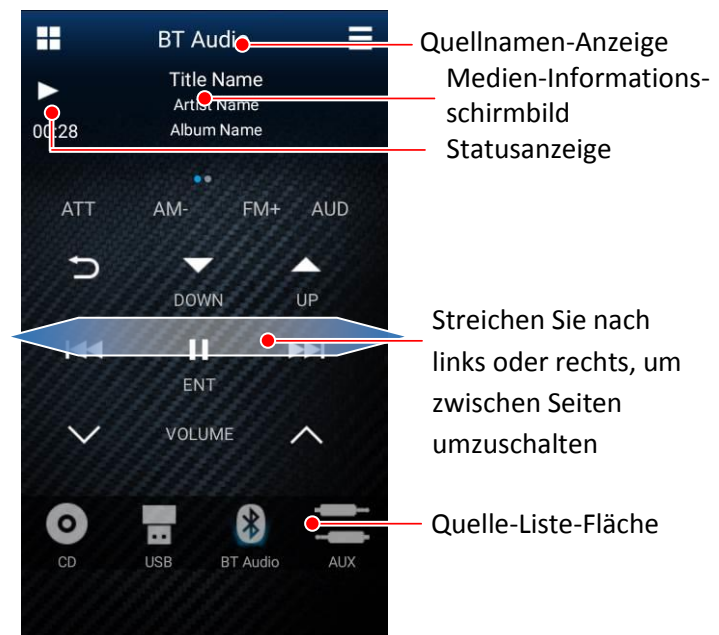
BT Audio
Title Name
Artist Name
Album Name
00:28
Quellnamen-Anzeige
Medien-Informationsschirmbild
Statusanzeige
ATT
AM-
FM+
AUD
DOWN
UP
ENT
VOLUME
Streichen Sie nach links oder rechts, um zwischen Seiten umzuschalten
CD
USB
BT Audio
AUX
Quelle-Liste-Fläche